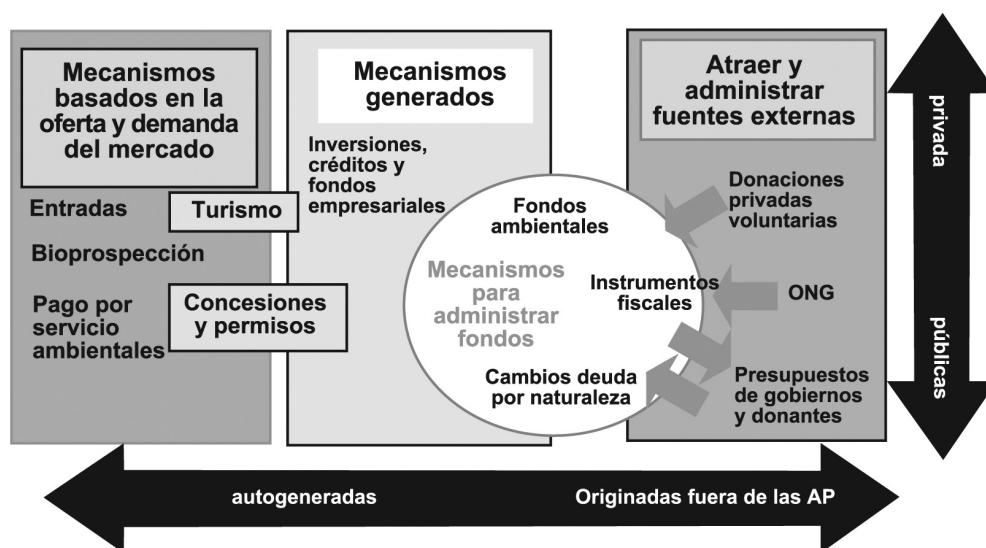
Mecanismos basados en la oferta y demanda del mercado

Entradas

Turismo

Bioprospección

Pago por servicio ambientales

Concesiones y permisos

Mecanismos generados

Inversiones, créditos y fondos empresariales

Fondos ambientales

Mecanismos para administrar fondos

Instrumentos fiscales

Cambios deuda por naturaleza

Atraer y administrar fuentes externas

Donaciones privadas voluntarias

ONG

Presupuestos de gobiernos y donantes

privada

públicas

autogeneradas

Originadas fuera de las AP